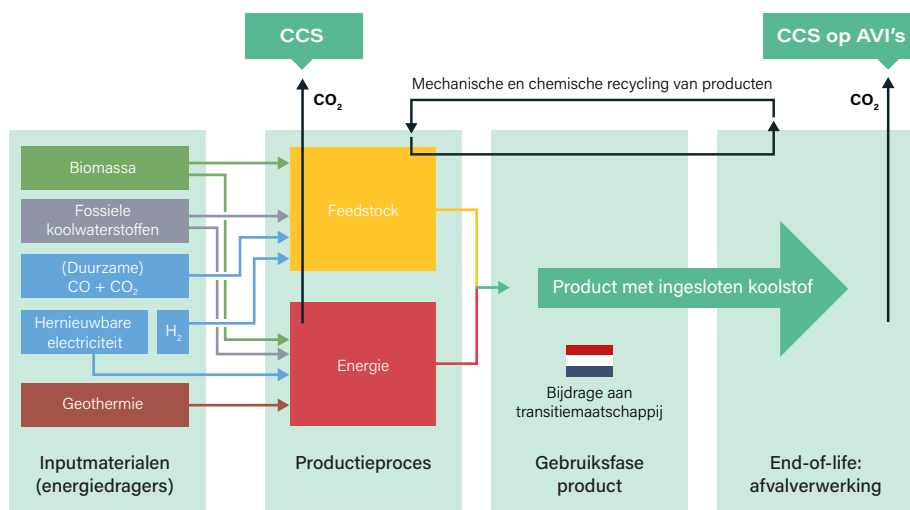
CCS

CCS op AVI's

Mechanische en chemische recycling van producten

$CO_2$

$CO_2$

Biomassa

Fossiele koolwaterstoffen

(Duurzame) CO + $CO_2$

Hernieuwbare electriciteit

$H_2$

Geothermie

Feedstock

Energie

Product met ingesloten koolstof

Bijdrage aan transitiemaatschappij

Inputmaterialen (energiedragers)

Productieproces

Gebruiksfase product

End-of-life: afvalverwerking